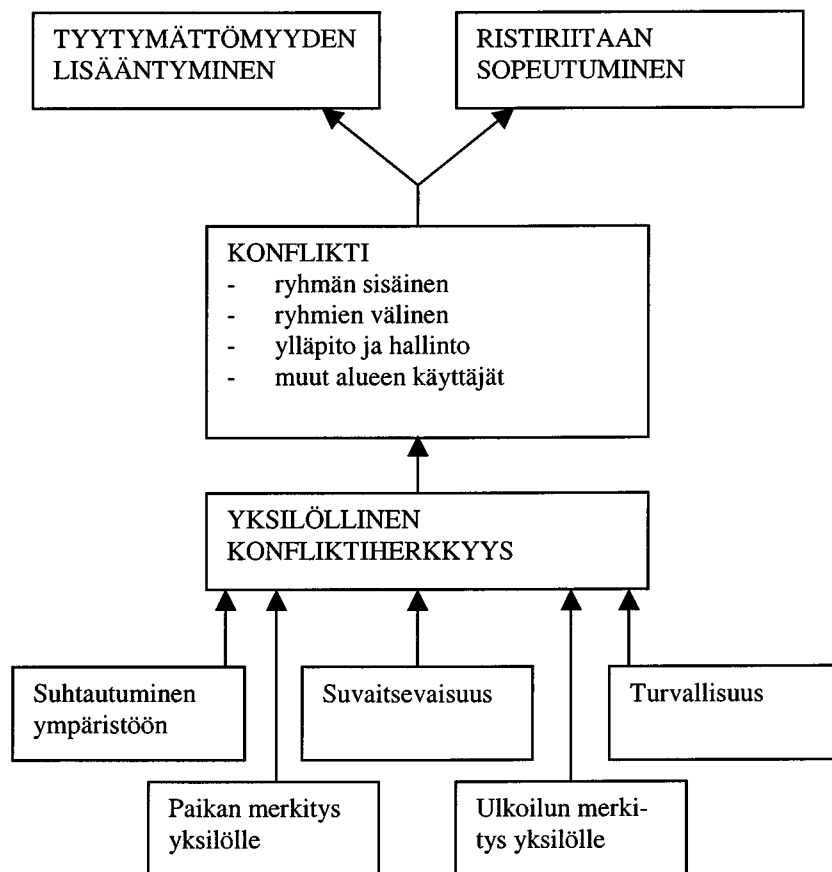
TYYTYMÄTTÖMYYDEN LISÄÄNTYMINEN

RISTIRIITAAN SOPEUTUMINEN

KONFLIKTI
- ryhmän sisäinen
- ryhmien välinen
- ylläpito ja hallinto
- muut alueen käyttäjät

YKSILÖLLINEN KONFLIKTIHERKKYYS

Suhtautuminen ympäristöön

Suvaitsevaisuus

Turvallisuus

Paikan merkitys yksilölle

Ulkoilun merkitys yksilölle